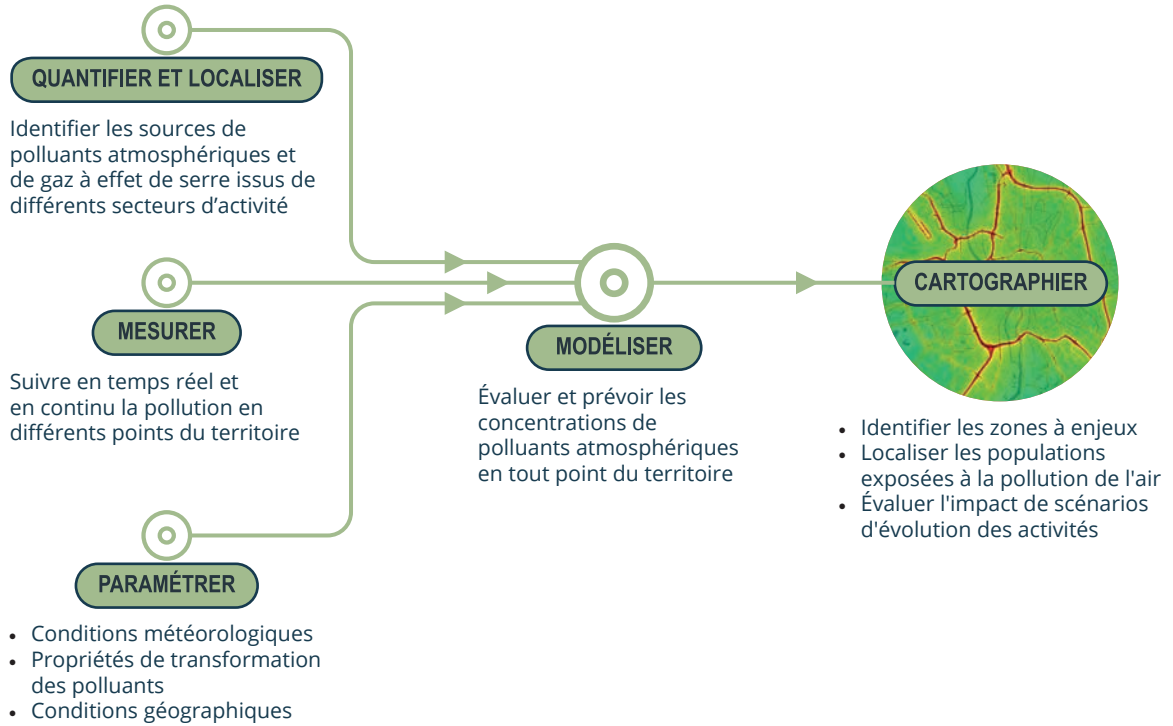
QUANTIFIER ET LOCALISER

Identifier les sources de polluants atmosphériques et de gaz à effet de serre issus de différents secteurs d’activité

MESURER

Suivre en temps réel et en continu la pollution en différents points du territoire

PARAMÉTRER

- Conditions météorologiques
- Propriétés de transformation des polluants
- Conditions géographiques

MODÉLISER

Évaluer et prévoir les concentrations de polluants atmosphériques en tout point du territoire

CARTOGRAPHIER

- Identifier les zones à enjeux
- Localiser les populations exposées à la pollution de l'air
- Évaluer l'impact de scénarios d'évolution des activités